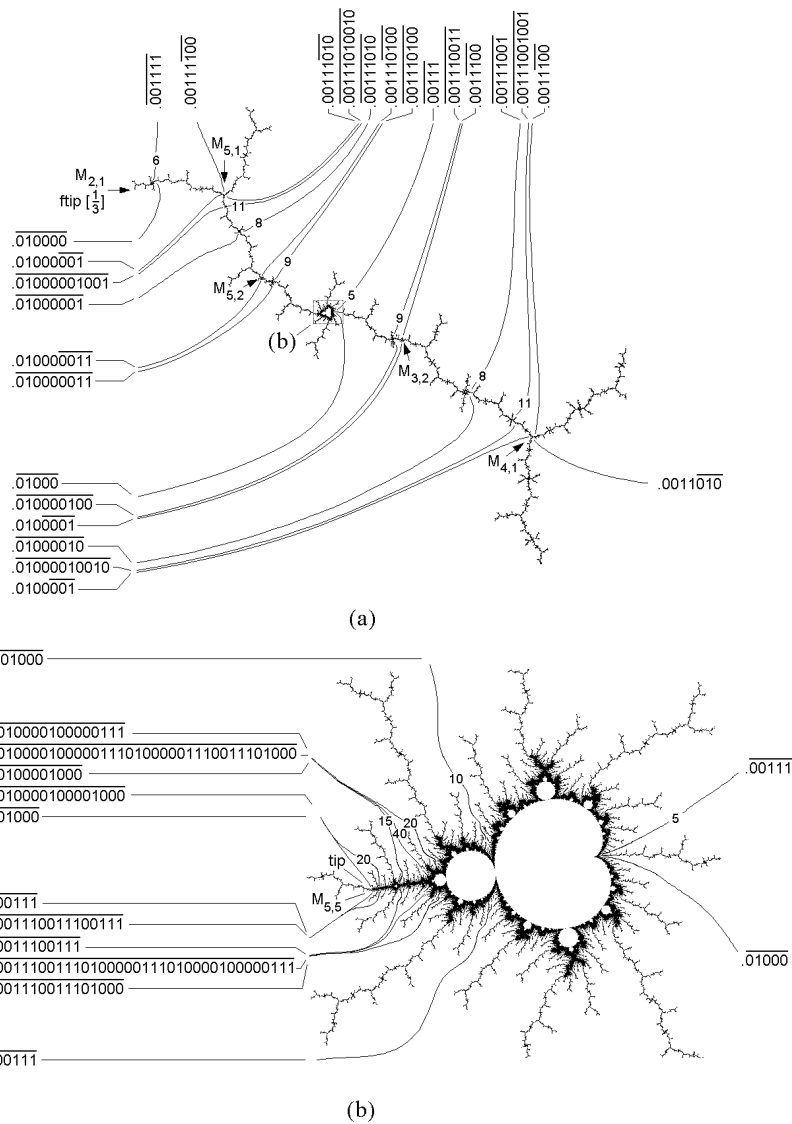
$.\overline{001111}$
$.\overline{00111100}$
$.\overline{00111010}$
$.\overline{00111010010}$
$.\overline{0011101\,0}$
$.\overline{001110100}$
$.\overline{00111}$
$.\overline{00111001}$
$.\overline{0011100}$
$.\overline{00111001}$
$.\overline{00111001001}$
$.\overline{0011100}$

6
$M_{5,1}$
$M_{2,1}$
ftip $[\frac{1}{3}]$
11
8
$.\overline{010000}$
$.\overline{01000001}$
$.\overline{01000001001}$
$.\overline{01000001}$
9
$M_{5,2}$
5
(b)
9
$.\overline{010000011}$
$.\overline{010000011}$
$M_{3,2}$
8
11
$M_{4,1}$
$.0011\overline{010}$
$.\overline{01000}$
$.\overline{010000100}$
$.\overline{0100001}$
$.\overline{01000010}$
$.\overline{01000010010}$
$.\overline{0100001}$

(a)

$\overline{01000}$
$\overline{010000100000111}$
$\overline{0100001000001110100000111001110100 0}$
$\overline{0100001000}$
$\overline{010000100001000}$
$\overline{01000}$
10
15
20
40
tip
20
$M_{5,5}$
5
$.\overline{00111}$
$\overline{00111}$
$\overline{001110011100111}$
$\overline{0011100111}$
$\overline{0011100111010000011101000010000011 1}$
$\overline{001110011101000}$
$.\overline{01000}$
$\overline{00111}$

(b)